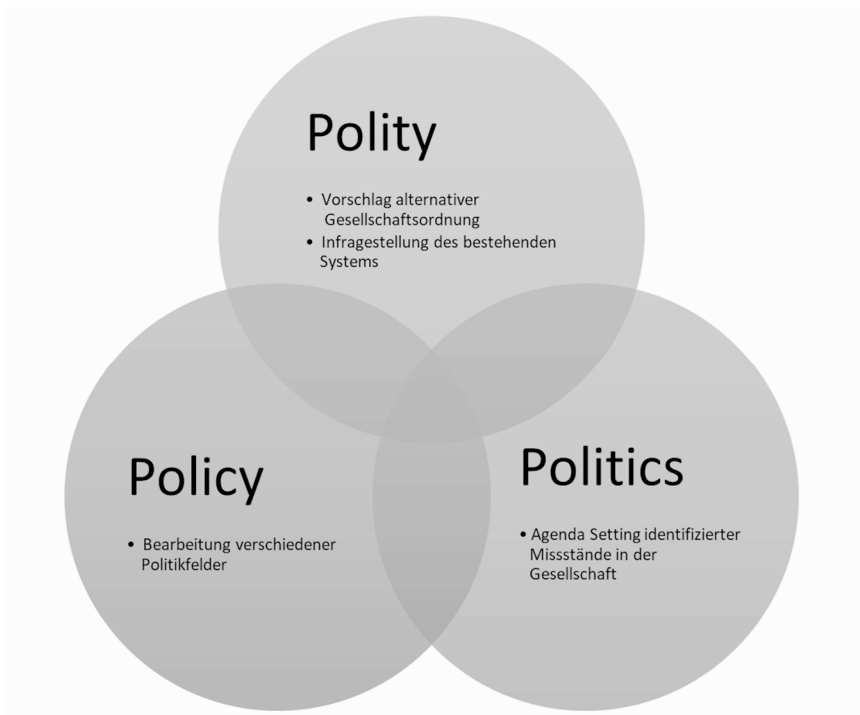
Polity

- Vorschlag alternativer Gesellschaftsordnung
- Infragestellung des bestehenden Systems

Policy

- Bearbeitung verschiedener Politikfelder

Politics

- Agenda Setting identifizierter Missstände in der Gesellschaft